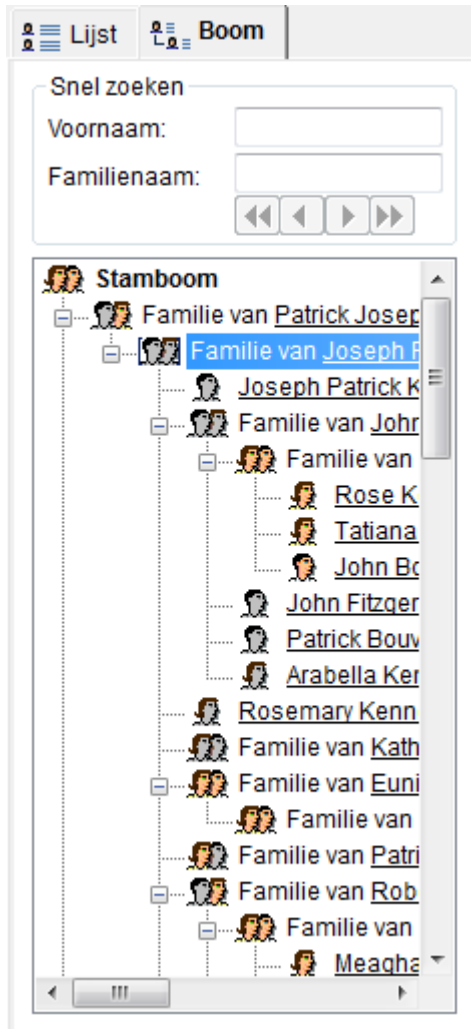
Lijst
Boom

Snel zoeken
Voornaam:
Familienaam:

Stamboom
Familie van Patrick Josep
Familie van Joseph P
Joseph Patrick K
Familie van John
Familie van
Rose K
Tatiana
John Bo
John Fitzger
Patrick Bouv
Arabella Ker
Rosemary Kenn
Familie van Kath
Familie van Euni
Familie van
Familie van Patri
Familie van Rob
Familie van
Meagha